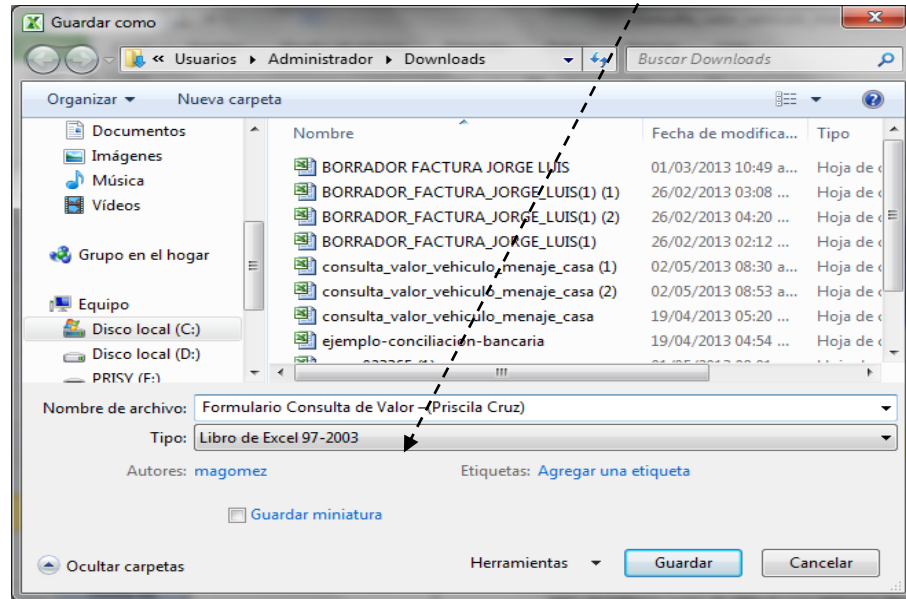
Guardar como

« Usuarios ▸ Administrador ▸ Downloads

Buscar Downloads

Organizar ▾ Nueva carpeta

Documentos
Imágenes
Música
Vídeos

Grupo en el hogar

Equipo
Disco local (C:)
Disco local (D:)
PRISY (F:)

| Nombre | Fecha de modifica... | Tipo |
|---|---|---|
| BORRADOR FACTURA JORGE LUIS | 01/03/2013 10:49 a... | Hoja de c |
| BORRADOR_FACTURA_JORGE_LUIS(1) (1) | 26/02/2013 03:08 ... | Hoja de c |
| BORRADOR_FACTURA_JORGE_LUIS(1) (2) | 26/02/2013 04:20 ... | Hoja de c |
| BORRADOR_FACTURA_JORGE_LUIS(1) | 26/02/2013 02:12 ... | Hoja de c |
| consulta_valor_vehiculo_menaje_casa (1) | 02/05/2013 08:30 a... | Hoja de c |
| consulta_valor_vehiculo_menaje_casa (2) | 02/05/2013 08:53 a... | Hoja de c |
| consulta_valor_vehiculo_menaje_casa | 19/04/2013 05:20 ... | Hoja de c |
| ejemplo-conciliacion-bancaria | 19/04/2013 04:54 ... | Hoja de c |
| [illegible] | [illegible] | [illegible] |

Nombre de archivo: Formulario Consulta de Valor - (Priscila Cruz)

Tipo: Libro de Excel 97-2003

Autores: magomez

Etiquetas: Agregar una etiqueta

Guardar miniatura

Ocultar carpetas

Herramientas ▾ Guardar Cancelar